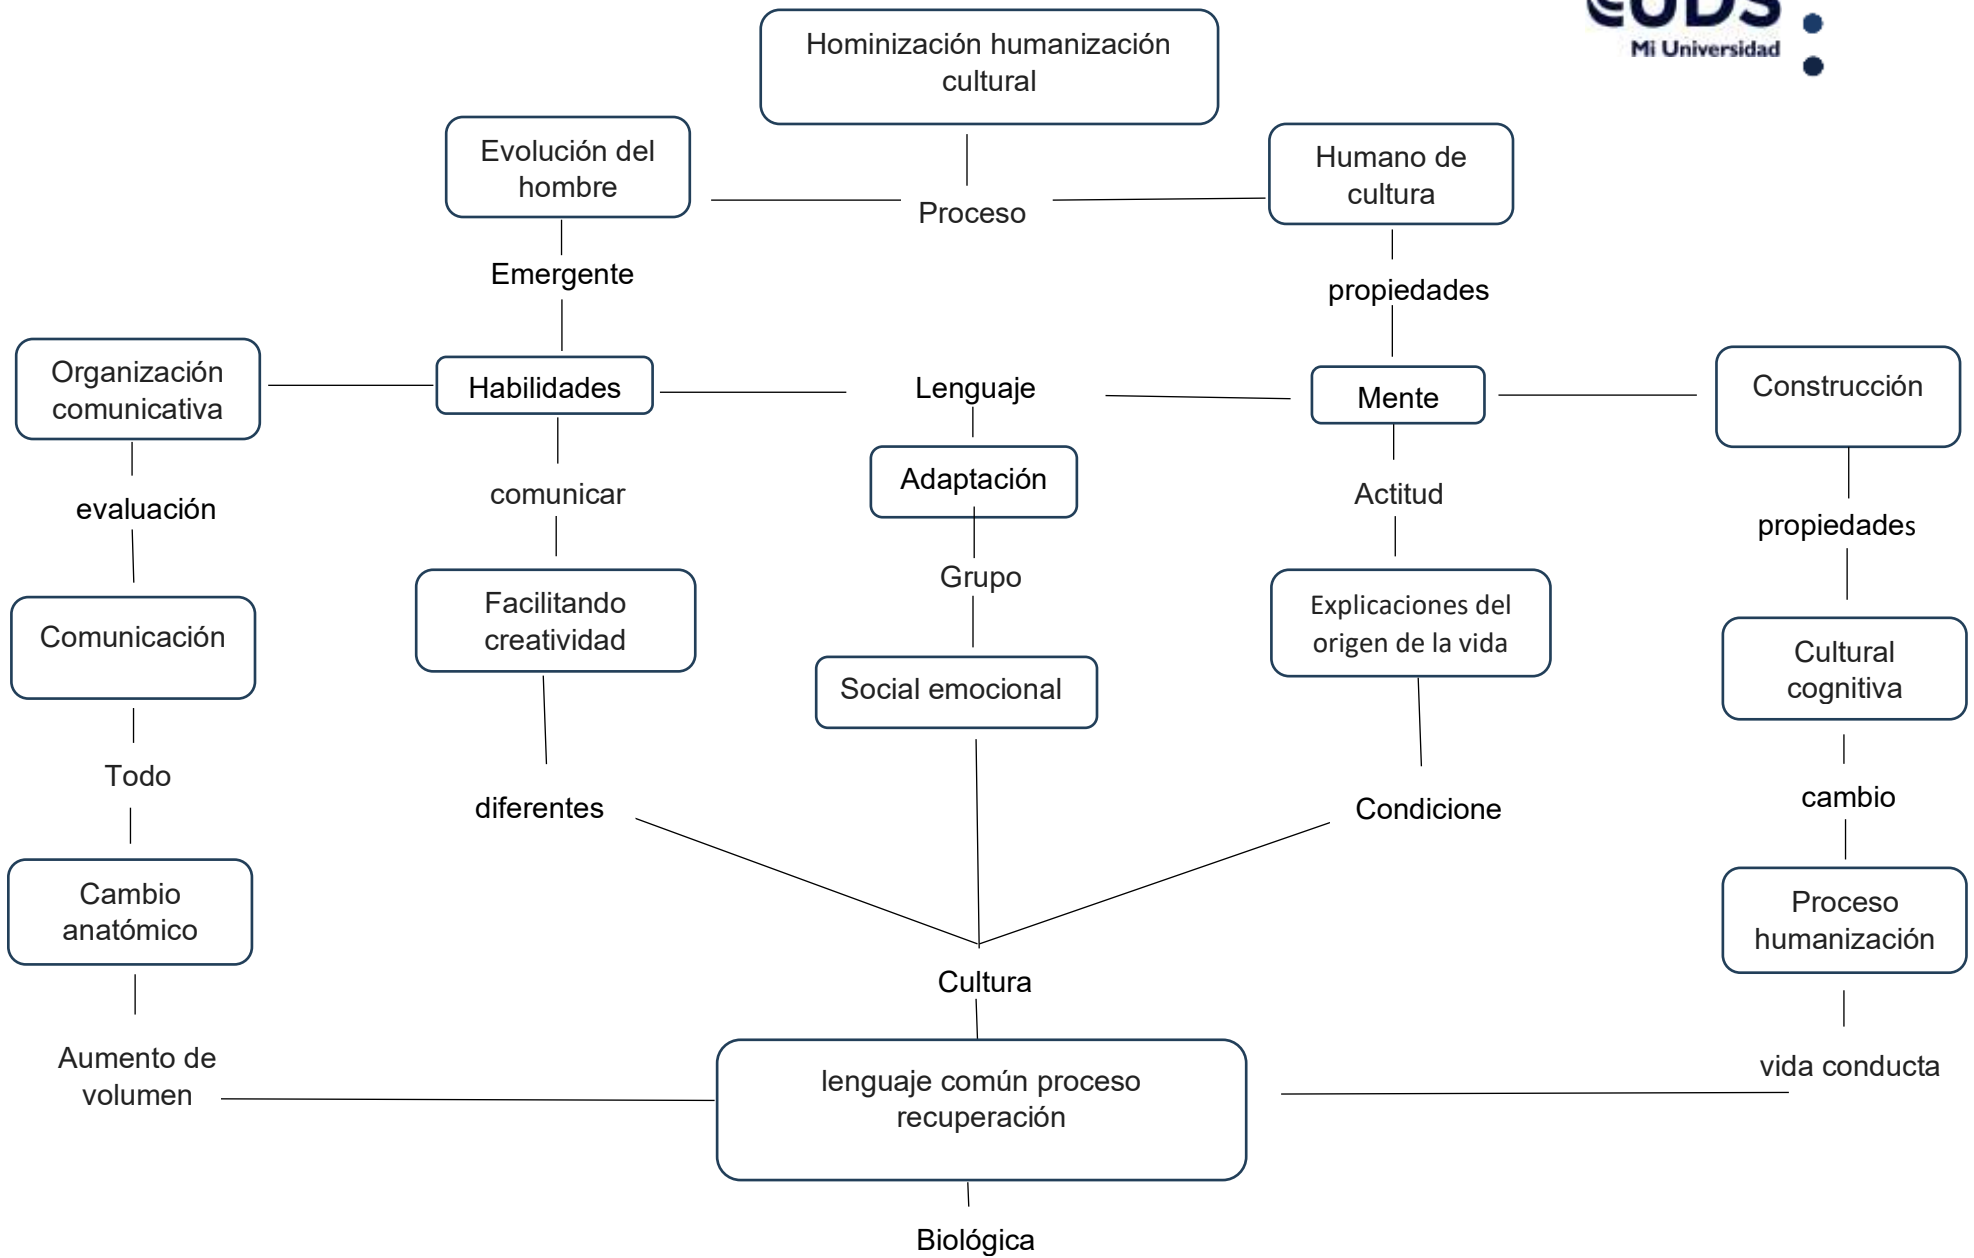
UDS
Mi Universidad

Hominización humanización cultural

Evolución del hombre

Proceso

Humano de cultura

Emergente

propiedades

Organización comunicativa

Habilidades

Lenguaje

Mente

Construcción

evaluación

comunicar

Adaptación

Actitud

propiedades

Grupo

Comunicación

Facilitando creatividad

Social emocional

Explicaciones del origen de la vida

Cultural cognitiva

Todo

diferentes

Condicione

cambio

Cambio anatómico

Proceso humanización

Cultura

Aumento de volumen

lenguaje común proceso recuperación

vida conducta

Biológica